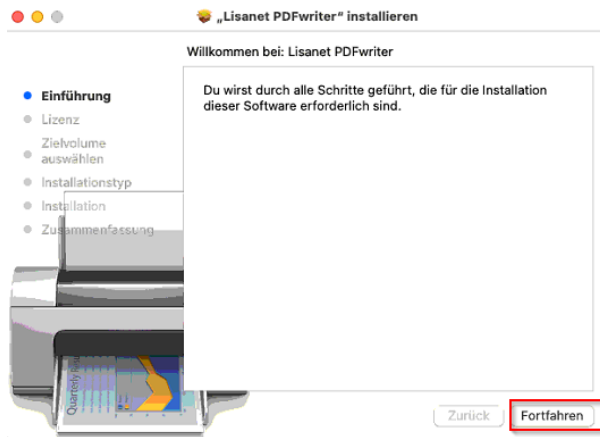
„Lisanet PDFwriter“ installieren

Willkommen bei: Lisanet PDFwriter

Einführung
Lizenz
Zielvolume auswählen
Installationstyp
Installation
Zusammenfassung

Du wirst durch alle Schritte geführt, die für die Installation dieser Software erforderlich sind.

Quarterly

Zurück
Fortfahren